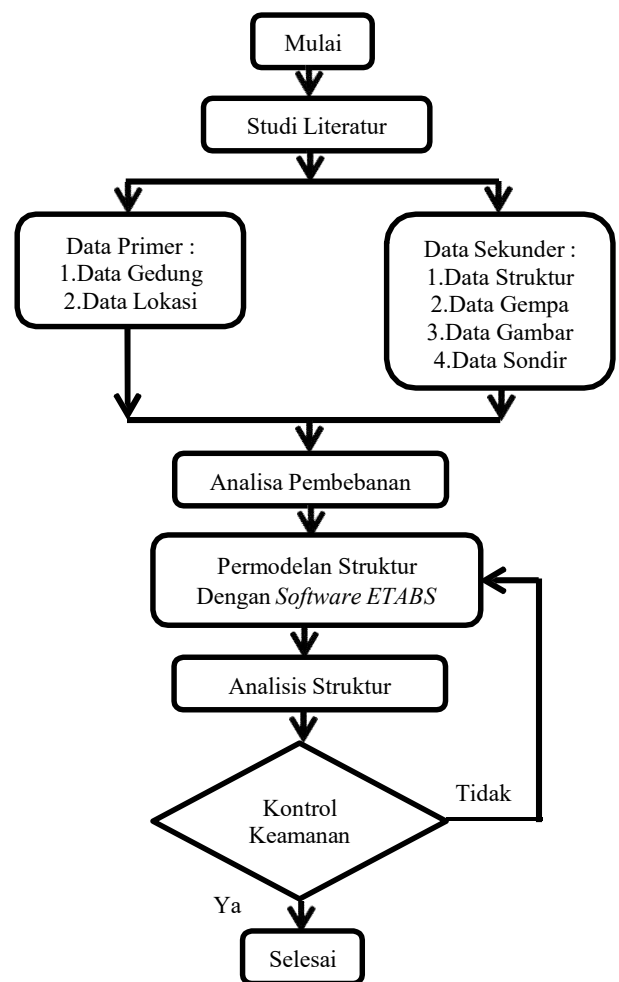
Mulai

Studi Literatur

Data Primer :
1.Data Gedung
2.Data Lokasi

Data Sekunder :
1.Data Struktur
2.Data Gempa
3.Data Gambar
4.Data Sondir

Analisa Pembebanan

Permodelan Struktur
Dengan *Software ETABS*

Analisis Struktur

Kontrol
Keamanan

Tidak

Ya

Selesai